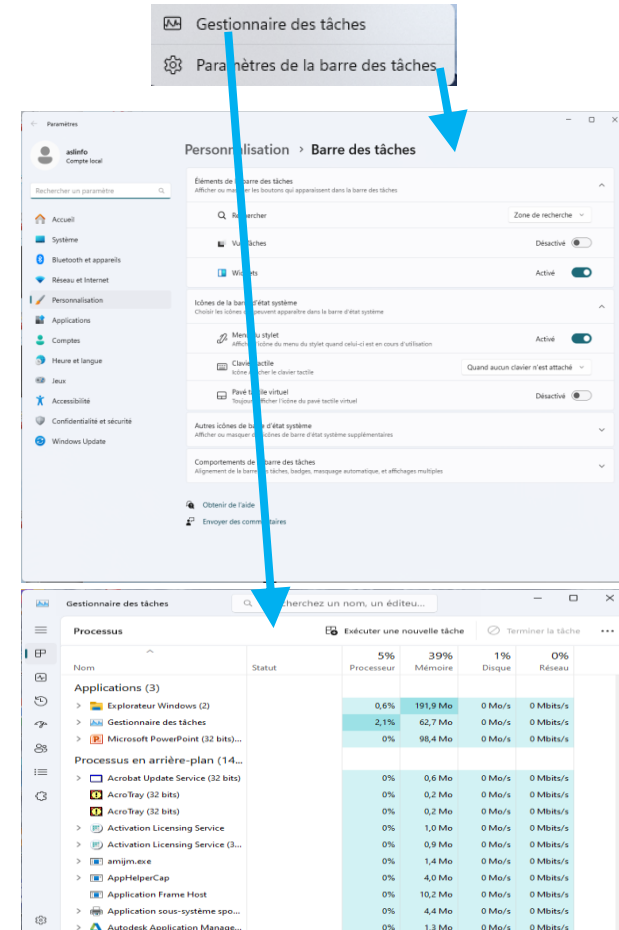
Gestionnaire des tâches
Paramètres de la barre des tâches

Paramètres
aslinfo
Compte local
Rechercher un paramètre
Accueil
Système
Bluetooth et appareils
Réseau et Internet
Personnalisation
Applications
Comptes
Heure et langue
Jeux
Accessibilité
Confidentialité et sécurité
Windows Update

Personnalisation › Barre des tâches

Éléments de la barre des tâches
Afficher ou masquer les boutons qui apparaissent dans la barre des tâches
Rechercher — Zone de recherche
Vue Tâches — Désactivé
Widgets — Activé

Icônes de la barre d'état système
Choisir les icônes qui peuvent apparaître dans la barre d'état système
Menu du stylet — Afficher l'icône du menu du stylet quand celui-ci est en cours d'utilisation — Activé
Clavier tactile — Icône afficher le clavier tactile — Quand aucun clavier n'est attaché
Pavé tactile virtuel — Toujours afficher l'icône du pavé tactile virtuel — Désactivé

Autres icônes de barre d'état système
Afficher ou masquer des icônes de barre d'état système supplémentaires

Comportements de la barre des tâches
Alignement de la barre des tâches, badges, masquage automatique, et affichages multiples

Obtenir de l'aide
Envoyer des commentaires

Gestionnaire des tâches
Recherchez un nom, un éditeu...
Processus
Exécuter une nouvelle tâche
Terminer la tâche

| Nom | Statut | 5% Processeur | 39% Mémoire | 1% Disque | 0% Réseau |
|---|---|---|---|---|---|
| Applications (3) | | | | | |
| Explorateur Windows (2) | | 0,6% | 191,9 Mo | 0 Mo/s | 0 Mbits/s |
| Gestionnaire des tâches | | 2,1% | 62,7 Mo | 0 Mo/s | 0 Mbits/s |
| Microsoft PowerPoint (32 bits)... | | 0% | 98,4 Mo | 0 Mo/s | 0 Mbits/s |
| Processus en arrière-plan (14... | | | | | |
| Acrobat Update Service (32 bits) | | 0% | 0,6 Mo | 0 Mo/s | 0 Mbits/s |
| AcroTray (32 bits) | | 0% | 0,2 Mo | 0 Mo/s | 0 Mbits/s |
| AcroTray (32 bits) | | 0% | 0,2 Mo | 0 Mo/s | 0 Mbits/s |
| Activation Licensing Service | | 0% | 1,0 Mo | 0 Mo/s | 0 Mbits/s |
| Activation Licensing Service (3... | | 0% | 0,9 Mo | 0 Mo/s | 0 Mbits/s |
| amijm.exe | | 0% | 1,4 Mo | 0 Mo/s | 0 Mbits/s |
| AppHelperCap | | 0% | 4,0 Mo | 0 Mo/s | 0 Mbits/s |
| Application Frame Host | | 0% | 10,2 Mo | 0 Mo/s | 0 Mbits/s |
| Application sous-système spo... | | 0% | 4,4 Mo | 0 Mo/s | 0 Mbits/s |
| Autodesk Application Manage... | | 0% | 1,3 Mo | 0 Mo/s | 0 Mbits/s |